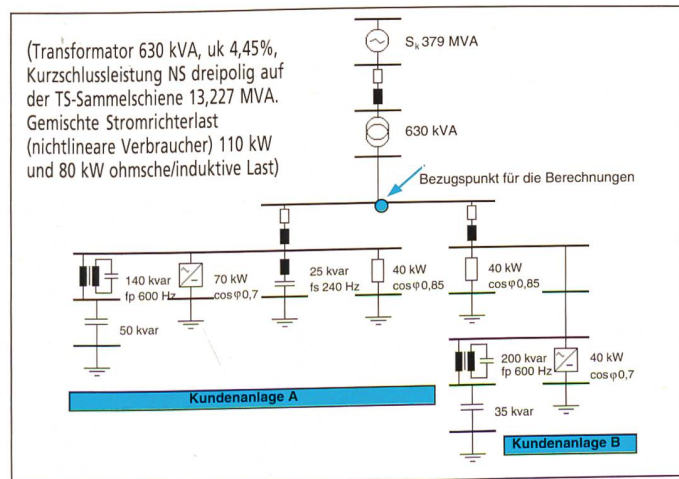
(Transformator 630 kVA, uk 4,45%, Kurzschlussleistung NS dreipolig auf der TS-Sammelschiene 13,227 MVA. Gemischte Stromrichterlast (nichtlineare Verbraucher) 110 kW und 80 kW ohmsche/induktive Last)

$S_k$ 379 MVA

630 kVA

Bezugspunkt für die Berechnungen

140 kvar
fp 600 Hz

70 kW
cos φ 0,7

25 kvar
fs 240 Hz

40 kW
cos φ 0,85

40 kW
cos φ 0,85

50 kvar

200 kvar
fp 600 Hz

40 kW
cos φ 0,7

Kundenanlage A

35 kvar

Kundenanlage B